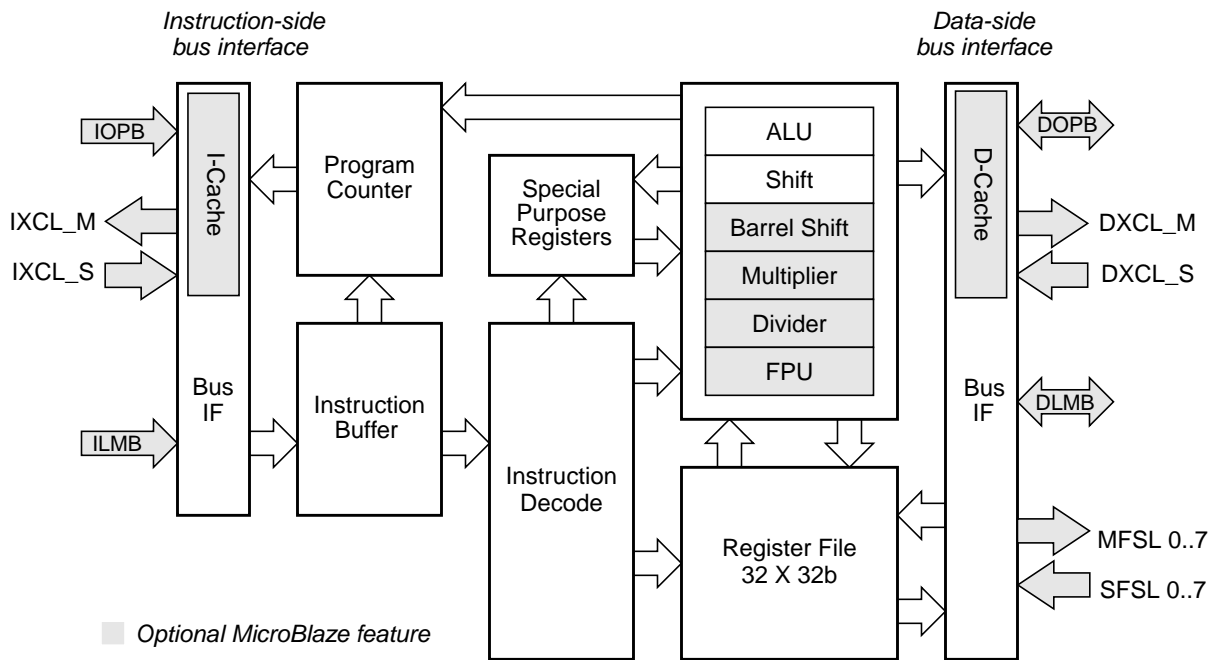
Instruction-side bus interface

Data-side bus interface

IOPB

I-Cache

IXCL_M

IXCL_S

Bus IF

ILMB

Program Counter

Instruction Buffer

Special Purpose Registers

Instruction Decode

ALU

Shift

Barrel Shift

Multiplier

Divider

FPU

Register File 32 X 32b

D-Cache

Bus IF

DOPB

DXCL_M

DXCL_S

DLMB

MFSL 0..7

SFSL 0..7

Optional MicroBlaze feature